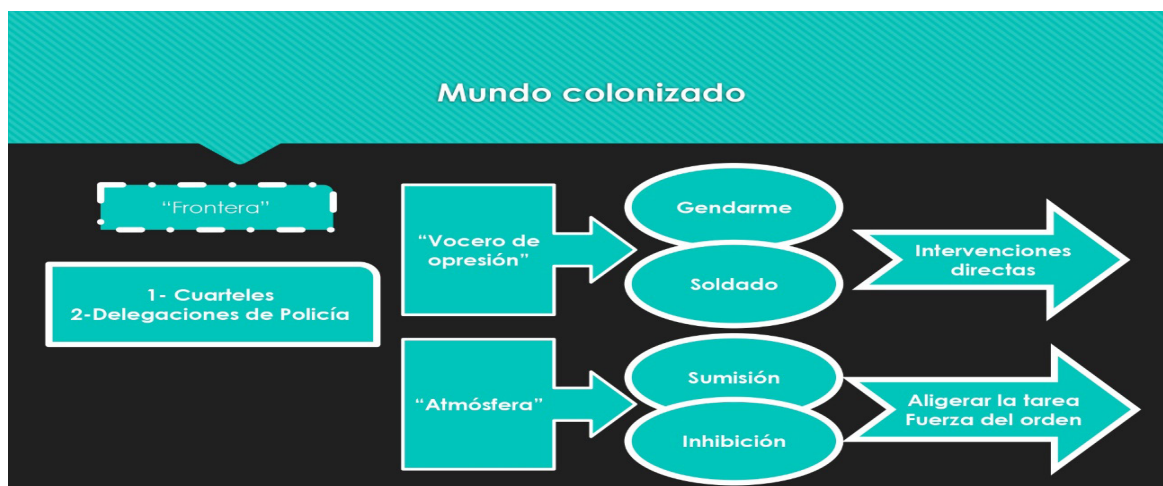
Mundo colonizado

“Frontera”

1- Cuarteles
2-Delegaciones de Policía

“Vocero de opresión”

Gendarme

Soldado

Intervenciones directas

“Atmósfera”

Sumisión

Inhibición

Aligerar la tarea
Fuerza del orden